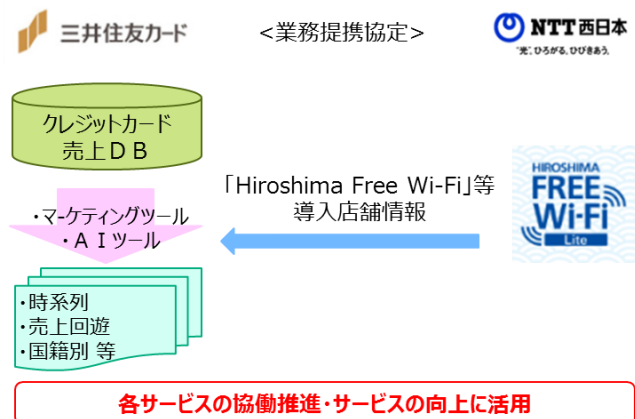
三井住友カード

<業務提携協定>

NTT西日本
"光"ひろがる。ひびきあう。

クレジットカード
売上ＤＢ

・マーケティングツール
・ＡＩツール

「Hiroshima Free Wi-Fi」等
導入店舗情報

HIROSHIMA
FREE
Wi-Fi
Lite

・時系列
・売上回遊
・国籍別 等

各サービスの協働推進・サービスの向上に活用